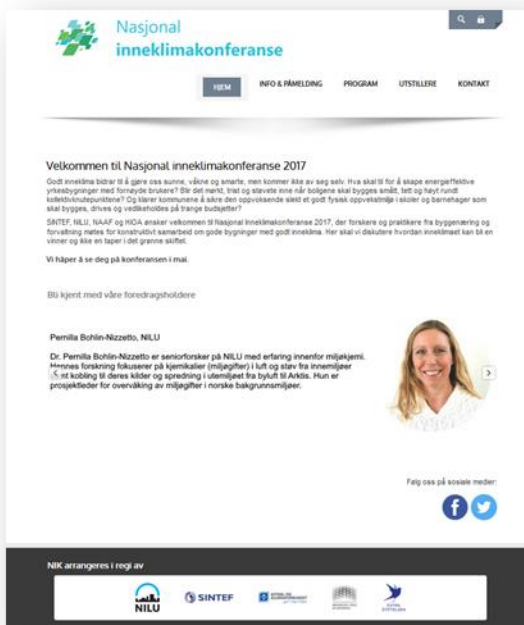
Nasjonal
inneklimakonferanse

HJEM INFO & PÅMELDING PROGRAM UTSTILLERE KONTAKT

Velkommen til Nasjonal inneklimakonferanse 2017

Godt inneklima bidrar til å gjøre oss sunne, våkne og smarte, men kommer ikke av seg selv. Hva skal til for å skape energieffektive yrkesbygninger med fornøyde brukere? Blir det mørkt, trist og stavete inne når boligene skal bygges smått, tett og høyt rundt kollektivknutepunktene? Og klarer kommunene å sikre den oppvoksende slekt et godt fysisk oppvekstmiljø i skoler og barnehager som skal bygges, drives og vedlikeholdes på trange budsjetter?

SINTEF, NILU, NAAF og HIOA ønsker velkommen til Nasjonal inneklimakonferanse 2017, der forskere og praktikere fra byggenæring og forvaltning møtes for konstruktivt samarbeid om gode bygninger med godt inneklima. Her skal vi diskutere hvordan inneklimaet kan bli en vinner og ikke en taper i det grønne skiftet.

Vi håper å se deg på konferansen i mai.

Bli kjent med våre foredragsholdere

Pernilla Bohlin-Nizzetto, NILU

Dr. Pernilla Bohlin-Nizzetto er seniorforsker på NILU med erfaring innenfor miljøkjemi. Hennes forskning fokuserer på kjemikalier (miljøgifter) i luft og støv fra innemiljøer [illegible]t kobling til deres kilder og spredning i utemiljøet fra byluft til Arktis. Hun er prosjektleder for overvåking av miljøgifter i norske bakgrunnsmiljøer.

Følg oss på sosiale medier:

NIK arrangeres i regi av

NILU SINTEF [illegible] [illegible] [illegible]